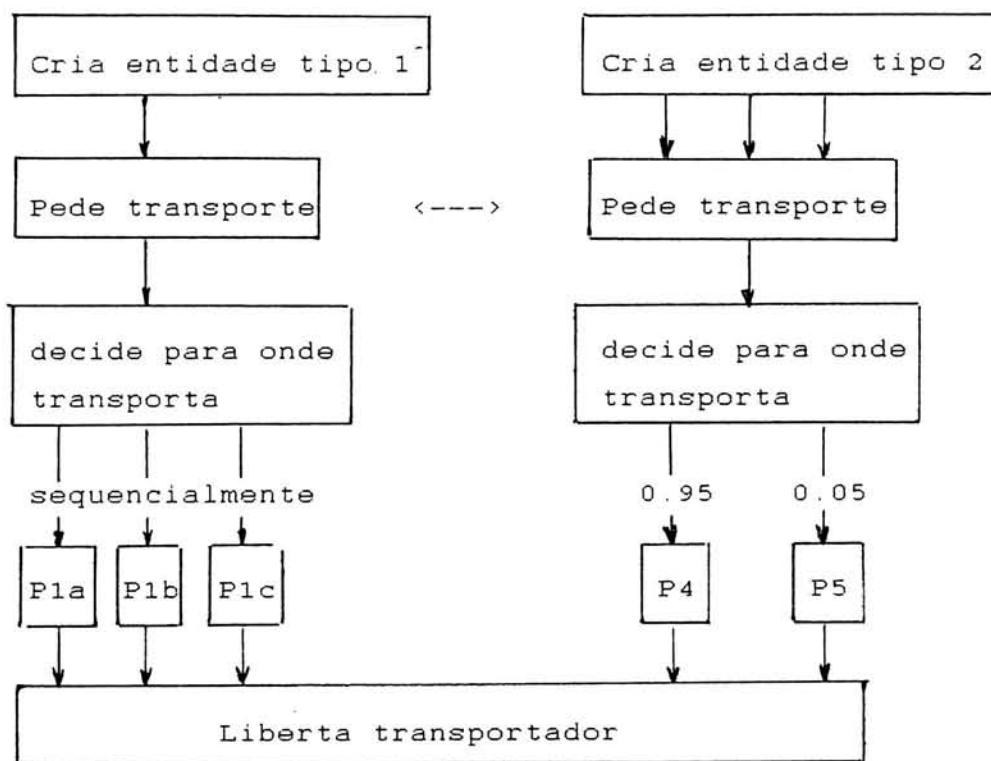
Cria entidade tipo 1

Cria entidade tipo 2

Pede transporte

<--->

Pede transporte

decide para onde transporta

decide para onde transporta

sequencialmente

0.95

0.05

P1a

P1b

P1c

P4

P5

Liberta transportador